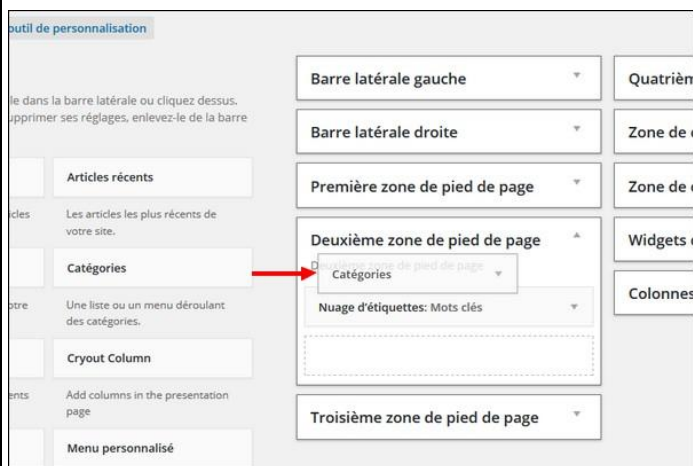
outil de personnalisation

le dans la barre latérale ou cliquez dessus. upprimer ses réglages, enlevez-le de la barre

Articles récents

icles

Les articles les plus récents de votre site.

Catégories

otre

Une liste ou un menu déroulant des catégories.

Cryout Column

ents

Add columns in the presentation page

Menu personnalisé

Barre latérale gauche

Barre latérale droite

Première zone de pied de page

Deuxième zone de pied de page

Deuxième zone de pied de page

Catégories

Nuage d'étiquettes: Mots clés

Troisième zone de pied de page

Quatrièm

Zone de

Zone de

Widgets

Colonnes